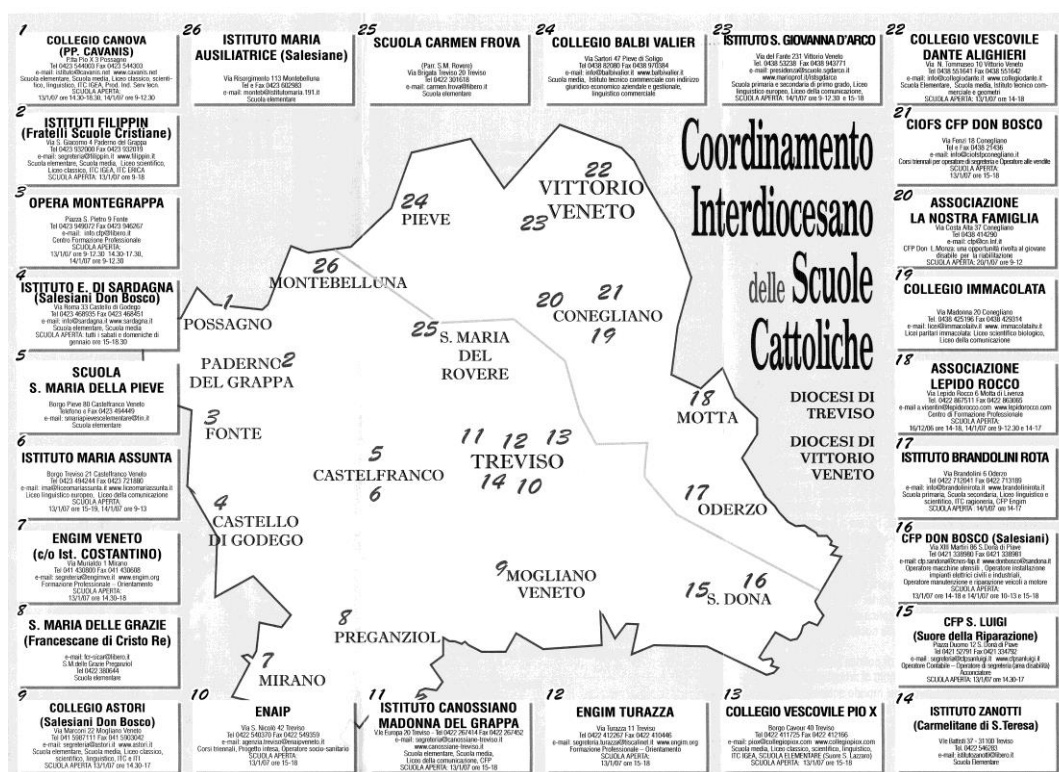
1
COLLEGIO CANOVA (PP. CAVANIS)
Pitta Pio X 3 Possagno
Tel 0423 544003 Fax 0423 544300
e-mail: istituto@cavanis.net www.cavanis.net
Scuola elementare, Scuola media, Liceo classico, scientifico, linguistico, ITC IGEA, Prof. Ind. Serv tecn.
SCUOLA APERTA:
13/1/07 ore 14.30-18.30, 14/1/07 ore 9-12.30

26
ISTITUTO MARIA AUSILIATRICE (Salesiane)
Via Risorgimento 113 Montebelluna
Tel e Fax 0423 602983
e-mail: montebelluna.191.it
Scuola elementare

25
SCUOLA CARMEN FROVA
(Parr. S.M. Rovere)
Via Brigata Treviso 20 Treviso
Tel 0422 301618
e-mail: carmen.frova@libero.it
Scuola elementare

24
COLLEGIO BALBI VALIER
Via Sartori 47 Pieve di Soligo
Tel 0438 82080 Fax 0438 970384
e-mail: info@balbivalier.it www.balbivalier.it
Scuola media, Istituto tecnico commerciale con indirizzo giuridico economico aziendale e gestionale, linguistico commerciale

23
ISTITUTO S. GIOVANNA D'ARCO
Via del Fante 231 Vittorio Veneto
Tel. 0438 53238 Fax 0438 943771
e-mail: presidenza@scuole.sgdarco.it
www.marisprint.it/sitogdarco
Scuola primaria e secondaria di primo grado, Liceo linguistico europeo, Liceo della comunicazione.
SCUOLA APERTA: 14/1/07 ore 9-12.30 e 15-18

22
COLLEGIO VESCOVILE DANTE ALIGHIERI
Tel 0438 551641 Fax 0438 551642
e-mail: info@collegiodante.it www.collegiodante.it
Scuola Elementare, Scuola media, Istituto tecnico commerciale e geometri
SCUOLA APERTA: 13/1/07 ore 14-18

2
ISTITUTI FILIPPIN (Fratelli Scuole Cristiane)
Via S. Giacomo 4 Paderno del Grappa
Tel 0423 932000 Fax 0423 932010
e-mail: segreteria@filippin.it www.filippin.it
Scuola elementare, Scuola media, Liceo classico, Liceo scientifico, Liceo classico, ITC IGEA, ITC ERICA
SCUOLA APERTA: 14/1/07 ore 9-18

3
OPERA MONTEGRAPPA
Piazza S. Pietro 9 Fonte
Tel 0423 949072 Fax 0423 946267
e-mail: info.cfp@libero.it
Centro Formazione Professionale
SCUOLA APERTA:
13/1/07 ore 9-12.30 14.30-17.30, 14/1/07 ore 9-12.30

4
ISTITUTO E. DI SARDAGNA (Salesiani Don Bosco)
Via Roma 33 Castello di Godego
Tel 0423 468935 Fax 0423 468451
e-mail: info@sardagna.it www.sardagna.it
Scuola elementare, Scuola media
SCUOLA APERTA: tutti i sabati e domeniche di gennaio ore 15-18.30

5
SCUOLA S. MARIA DELLA PIEVE
Borgo Pieve 80 Castelfranco Veneto
Telefono e Fax 0423 494449
e-mail: smariapieveelementare@tin.it
Scuola elementare

6
ISTITUTO MARIA ASSUNTA
Borgo Treviso 21 Castelfranco Veneto
Tel 0423 494244 Fax 0423 721880
e-mail: ima@licomariaassunta.it www.liceomariaassunta.it
Liceo linguistico europeo, Liceo della comunicazione
SCUOLA APERTA:
13/1/07 ore 15-19, 14/1/07 ore 9-13

7
ENGIM VENETO (c/o Ist. COSTANTINO)
Via Murialdo 1 Mirano
Tel 041 430800 Fax 041 430608
e-mail: segreteria@engimvo.it www.engim.org
Formazione Professionale – Orientamento
SCUOLA APERTA:
13/1/07 ore 14.30-18

8
S. MARIA DELLE GRAZIE (Francescane di Cristo Re)
e-mail: fcr-sicar@libero.it
S.M.delle Grazie Preganziol
Tel 0422 380644
Scuola elementare

9
COLLEGIO ASTORI (Salesiani Don Bosco)
Via Marconi 22 Mogliano Veneto
Tel 041 5987111 Fax 041 5903042
e-mail: segreteria@astori.it www.astori.it
Scuola elementare, Scuola media, Liceo classico, scientifico, linguistico, ITC e ITI
SCUOLA APERTA: 13/1/07 ore 14.30-17

Coordinamento Interdiocesano delle Scuole Cattoliche

DIOCESI DI TREVISO
DIOCESI DI VITTORIO VENETO

24 PIEVE
22 VITTORIO 23 VENETO
26 MONTEBELLUNA
1 POSSAGNO
20 21 CONEGLIANO 19
25 S. MARIA DEL ROVERE
PADERNO 2 DEL GRAPPA
3 FONTE
18 MOTTA
5 CASTELFRANCO 6
11 12 13 TREVISO 14 10
4 CASTELLO DI GODEGO
17 ODERZO
9 MOGLIANO VENETO
15 S. DONA 16
8 PREGANZIOL
7 MIRANO

21
CIOFS CFP DON BOSCO
Via Feruzi 18 Conegliano
Tel e Fax 0438 21434
e-mail: info@ciofsconegliano.it
Corsi triennali per operatore di segreteria e Operatore alle vendite
SCUOLA APERTA:
13/1/07 ore 15-18

20
ASSOCIAZIONE LA NOSTRA FAMIGLIA
Via Costa Alta 37 Conegliano
Tel 0438 414290
e-mail: cfp@cn.lnf.it
CFP Don L.Monza: una opportunità rivolta al giovane disabile per la riabilitazione
SCUOLA APERTA: 20/1/07 ore 9-12

19
COLLEGIO IMMACOLATA
Via Madonna 20 Conegliano
Tel. 0438 425196 Fax 0438 429314
e-mail: licei@immacolatav.it www.immacolatav.it
Licei paritari immacolata: Liceo scientifico biologico, Liceo della comunicazione

18
ASSOCIAZIONE LEPIDO ROCCO
Via Lepido Rocco 6 Motta di Livenza
Tel. 0422 867511 Fax 0422 863085
e-mail: a.visentin@lepidorocco.com www.lepidorocco.com
Centro di Formazione Professionale
SCUOLA APERTA:
16/12/06 ore 14-18, 14/1/07 ore 9-12.30 e 14-17

17
ISTITUTO BRANDOLINI ROTA
Via Brandolini 6 Oderzo
Tel. 0422 712641 Fax 0422 713189
e-mail: info@brandolinirota.it www.brandolinirota.it
Scuola primaria, Scuola secondaria, Liceo linguistico e scientifico, ITC ragioneria, CFP Engim
SCUOLA APERTA: 14/1/07 ore 14-17

16
CFP DON BOSCO (Salesiani)
Via XIII Martiri 86 S.Donà di Piave
Tel. 0421 338990 Fax 0421 338901
e-mail: cfp.sandona@cnos-fap.it www.donboscosandona.it
Operatore macchine utensili, Operatore installazione impianti elettrici civili e industriali, Operatore manutenzione e riparazione veicoli a motore
SCUOLA APERTA:
13/1/07 ore 14-18 e 14/1/07 ore 10-13 e 15-18

15
CFP S. LUIGI (Suore della Riparazione)
Piazza Duomo 12 S. Donà di Piave
Tel. 0421 52791 Fax 0421 334752
e-mail: segreteria@cfpsanluigi.it www.cfpsanluigi.it
Operatore Contabile – Operatore di segreteria (area disabilità) Acconciatore
SCUOLA APERTA: 13/1/07 ore 14.30-17

10
ENAIP
Via S. Nicolò 42 Treviso
Tel 0422 540370 Fax 0422 549359
e-mail: agenzia.treviso@enaipveneto.it
Corsi triennali, Progetto intesa, Operatore socio-sanitario
SCUOLA APERTA
13/1/07 ore 15-18

11
ISTITUTO CANOSSIANO MADONNA DEL GRAPPA
V.le Europa 20 Treviso - Tel 0422 267414 Fax 0422 267452
e-mail: segreteria@canossiane-treviso.it
www.canossiane-treviso.it
Scuola elementare, Scuola media, Liceo della comunicazione, CFP
SCUOLA APERTA: 13/1/07 ore 15-18

12
ENGIM TURAZZA
Via Turazza 11 Treviso
Tel 0422 412267 Fax 0422 410446
e-mail: segreteria.turazza@tiscalinet.it www.engim.org
Formazione Professionale – Orientamento
SCUOLA APERTA:
13/1/07 ore 15-18

13
COLLEGIO VESCOVILE PIO X
Borgo Cavour 40 Treviso
Tel 0422 411775 Fax 0422 412166
e-mail: piox@collegiopiox.com www.collegiopiox.com
Scuola media, Liceo classico, scientifico, linguistico, ITC IGEA, SCUOLA ELEMENTARE (Suore S. Lazzaro)
SCUOLA APERTA: 13/1/07 ore 15-18

14
ISTITUTO ZANOTTI (Carmelitane di S.Teresa)
Via Battisti 37 - 31100 Treviso
Tel. 0422 546283
e-mail: istitutozanotti@libero.it
Scuola Elementare